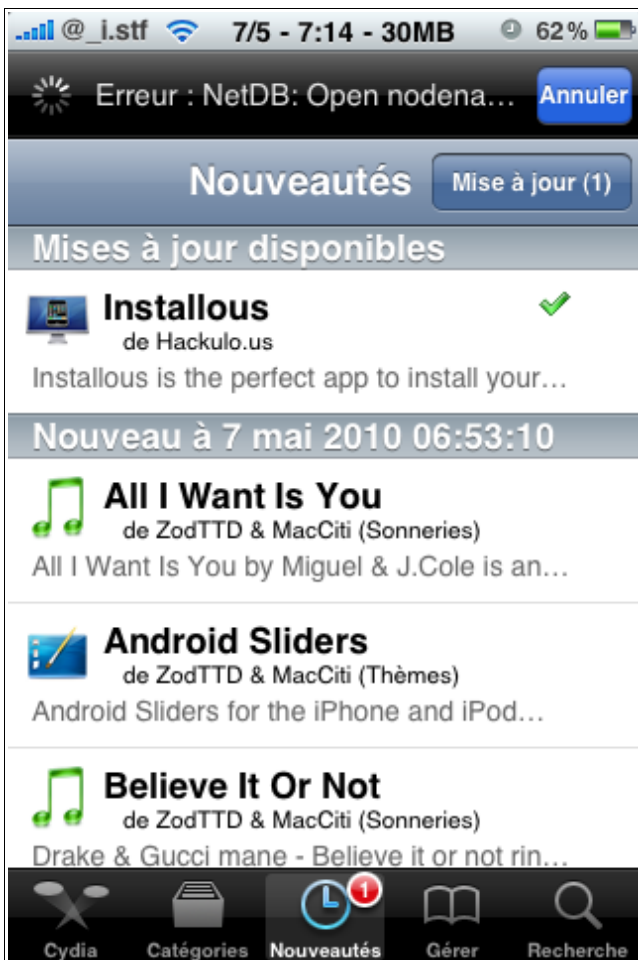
@_i.stf 7/5 - 7:14 - 30MB 62 %

Erreur : NetDB: Open nodena… Annuler

Nouveautés Mise à jour (1)

Mises à jour disponibles

Installous
de Hackulo.us
Installous is the perfect app to install your…

Nouveau à 7 mai 2010 06:53:10

All I Want Is You
de ZodTTD & MacCiti (Sonneries)
All I Want Is You by Miguel & J.Cole is an…

Android Sliders
de ZodTTD & MacCiti (Thèmes)
Android Sliders for the iPhone and iPod…

Believe It Or Not
de ZodTTD & MacCiti (Sonneries)
Drake & Gucci mane - Believe it or not rin…

Cydia Catégories 1 Nouveautés Gérer Recherche